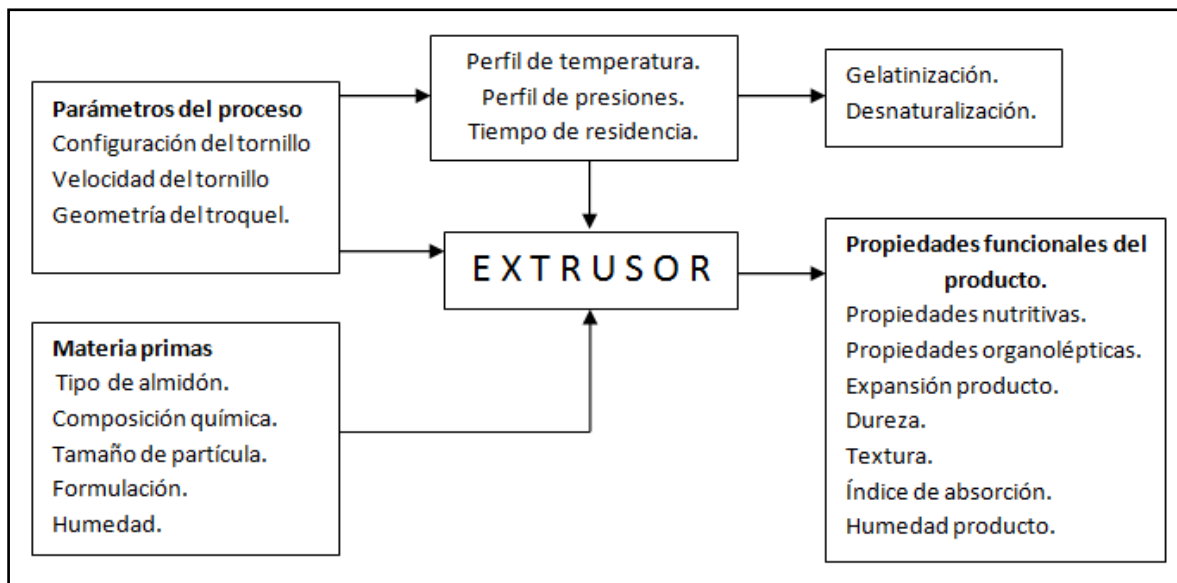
Parámetros del proceso
Configuración del tornillo
Velocidad del tornillo
Geometría del troquel.

Perfil de temperatura.
Perfil de presiones.
Tiempo de residencia.

Gelatinización.
Desnaturalización.

E X T R U S O R

Materia primas
Tipo de almidón.
Composición química.
Tamaño de partícula.
Formulación.
Humedad.

Propiedades funcionales del producto.
Propiedades nutritivas.
Propiedades organolépticas.
Expansión producto.
Dureza.
Textura.
Índice de absorción.
Humedad producto.